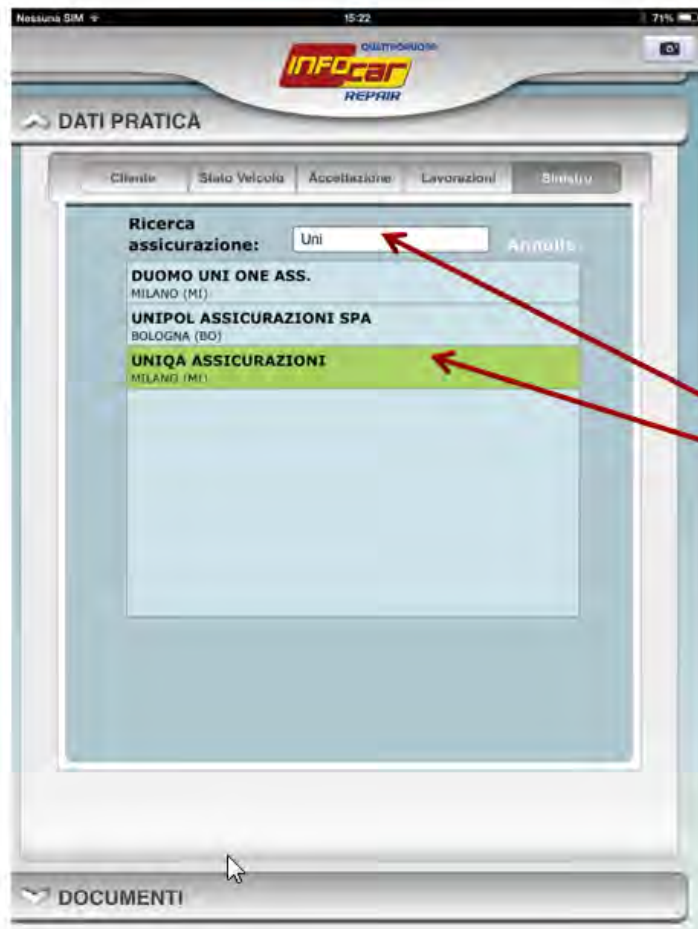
Nessuna SIM 15:22 71%

QUATTRORUOTE
INFOCAR
REPAIR

DATI PRATICA

Cliente | Stato Veicolo | Accettazione | Lavorazioni | Sinistro

Ricerca assicurazione: Uni Annulla

DUOMO UNI ONE ASS.
MILANO (MI)

UNIPOL ASSICURAZIONI SPA
BOLOGNA (BO)

UNIQA ASSICURAZIONI
MILANO (MI)

DOCUMENTI